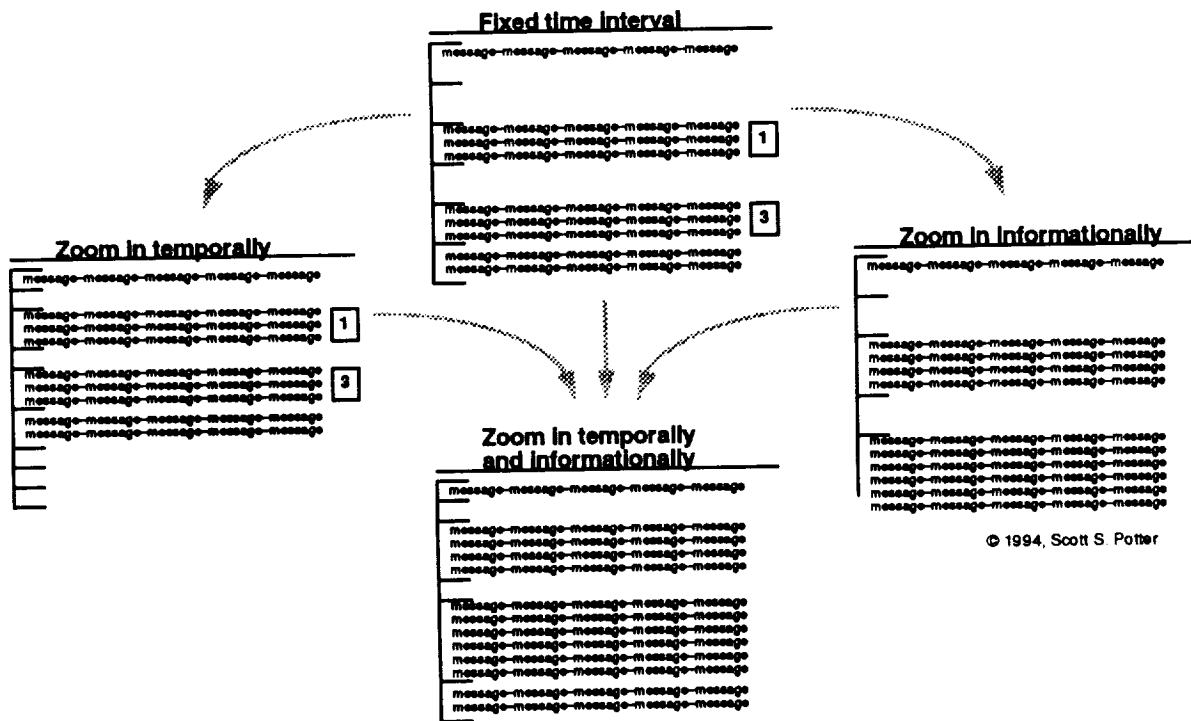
Fixed time interval

message-message-message-message-message

message-message-message-message-message
message-message-message-message-message
message-message-message-message-message
1

message-message-message-message-message
message-message-message-message-message
message-message-message-message-message
3

message-message-message-message-message
message-message-message-message-message

Zoom in temporally

message-message-message-message-message

message-message-message-message-message
message-message-message-message-message
message-message-message-message-message
1

message-message-message-message-message
message-message-message-message-message
message-message-message-message-message
3

message-message-message-message-message
message-message-message-message-message

Zoom in informationally

message-message-message-message-message

message-message-message-message-message
message-message-message-message-message
message-message-message-message-message
message-message-message-message-message

message-message-message-message-message
message-message-message-message-message
message-message-message-message-message
message-message-message-message-message
message-message-message-message-message
message-message-message-message-message
message-message-message-message-message

Zoom in temporally and informationally

message-message-message-message-message

message-message-message-message-message
message-message-message-message-message
message-message-message-message-message
message-message-message-message-message

message-message-message-message-message
message-message-message-message-message
message-message-message-message-message
message-message-message-message-message
message-message-message-message-message
message-message-message-message-message
message-message-message-message-message

message-message-message-message-message
message-message-message-message-message

© 1994, Scott S. Potter